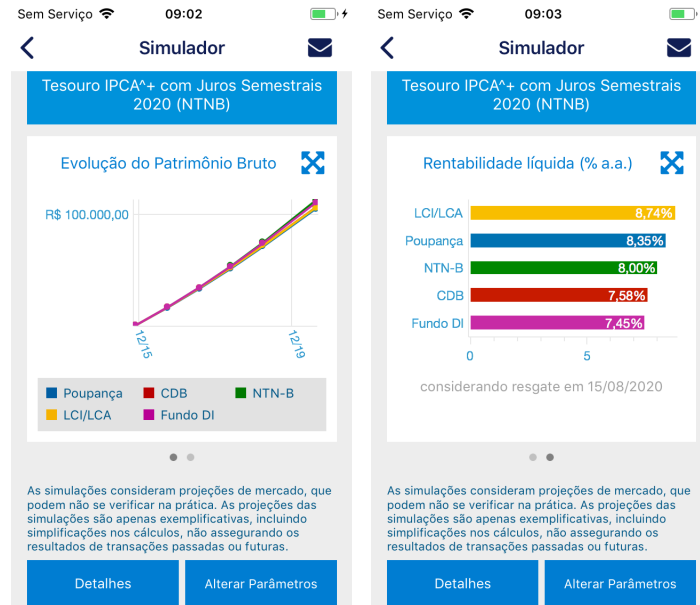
Sem Serviço 09:02

Simulador

Tesouro IPCA^+ com Juros Semestrais 2020 (NTNB)

Evolução do Patrimônio Bruto

R$ 100.000,00

12/15

12/19

Poupança CDB NTN-B
LCI/LCA Fundo DI

As simulações consideram projeções de mercado, que podem não se verificar na prática. As projeções das simulações são apenas exemplificativas, incluindo simplificações nos cálculos, não assegurando os resultados de transações passadas ou futuras.

Detalhes

Alterar Parâmetros

Sem Serviço 09:03

Simulador

Tesouro IPCA^+ com Juros Semestrais 2020 (NTNB)

Rentabilidade líquida (% a.a.)

LCI/LCA 8,74%
Poupança 8,35%
NTN-B 8,00%
CDB 7,58%
Fundo DI 7,45%

0 5

considerando resgate em 15/08/2020

As simulações consideram projeções de mercado, que podem não se verificar na prática. As projeções das simulações são apenas exemplificativas, incluindo simplificações nos cálculos, não assegurando os resultados de transações passadas ou futuras.

Detalhes

Alterar Parâmetros